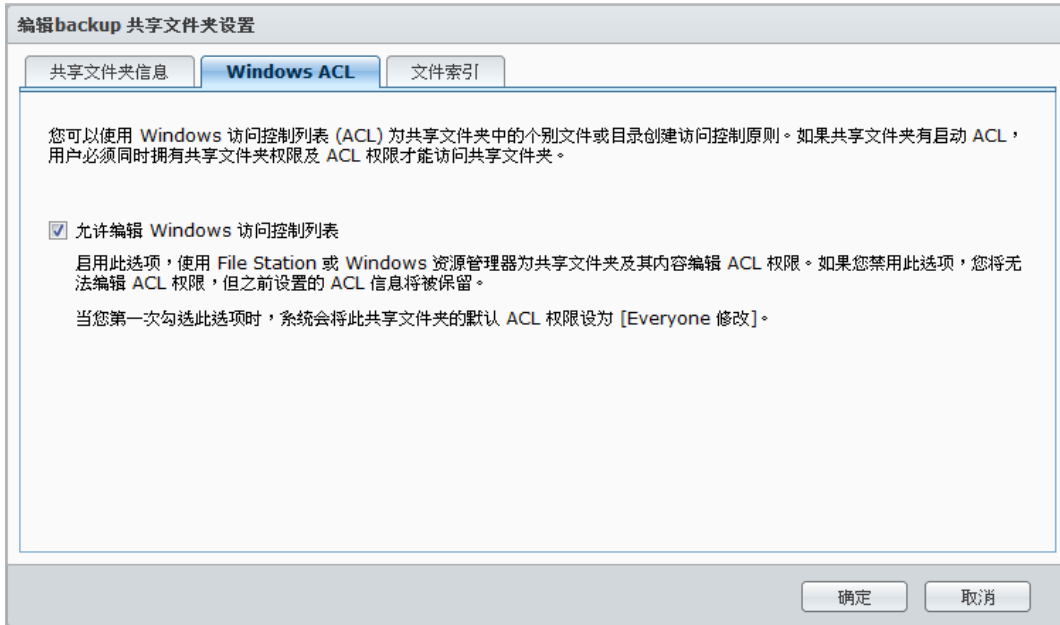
编辑backup 共享文件夹设置

共享文件夹信息 | Windows ACL | 文件索引

您可以使用 Windows 访问控制列表 (ACL) 为共享文件夹中的个别文件或目录创建访问控制原则。如果共享文件夹有启动 ACL，用户必须同时拥有共享文件夹权限及 ACL 权限才能访问共享文件夹。

☑ 允许编辑 Windows 访问控制列表

启用此选项，使用 File Station 或 Windows 资源管理器为共享文件夹及其内容编辑 ACL 权限。如果您禁用此选项，您将无法编辑 ACL 权限，但之前设置的 ACL 信息将被保留。

当您第一次勾选此选项时，系统会将此共享文件夹的默认 ACL 权限设为 [Everyone 修改]。

确定 取消